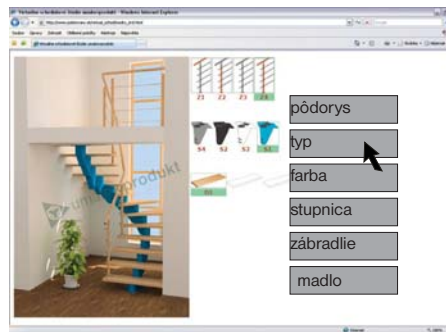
Vizualizácia schodiska Štúdio unaboxprodukt - Windows Internet Explorer

http://www.unaboxprodukt.sk/virtual_schodisko_2.html

Súbor Úpravy Zobraziť Obľúbené položky Nástroje Pomocník

Vizualizácia schodiska Štúdio unaboxprodukt

Z1 Z2 Z3 Z4

S4 S2 S1 S3 S5

D1

unaboxprodukt

pôdorys

typ

farba

stupnica

zábradlie

madlo

Internet